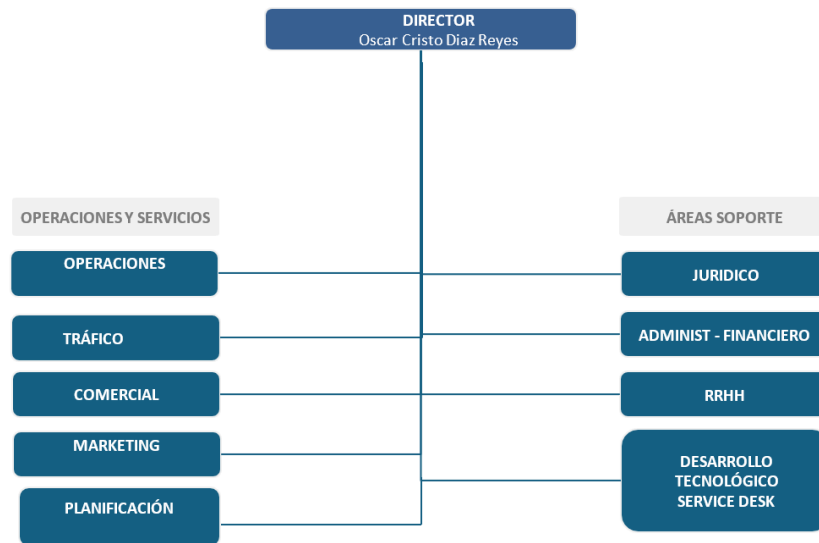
DIRECTOR
Oscar Cristo Diaz Reyes

OPERACIONES Y SERVICIOS

OPERACIONES

TRÁFICO

COMERCIAL

MARKETING

PLANIFICACIÓN

ÁREAS SOPORTE

JURIDICO

ADMINIST - FINANCIERO

RRHH

DESARROLLO TECNOLÓGICO SERVICE DESK